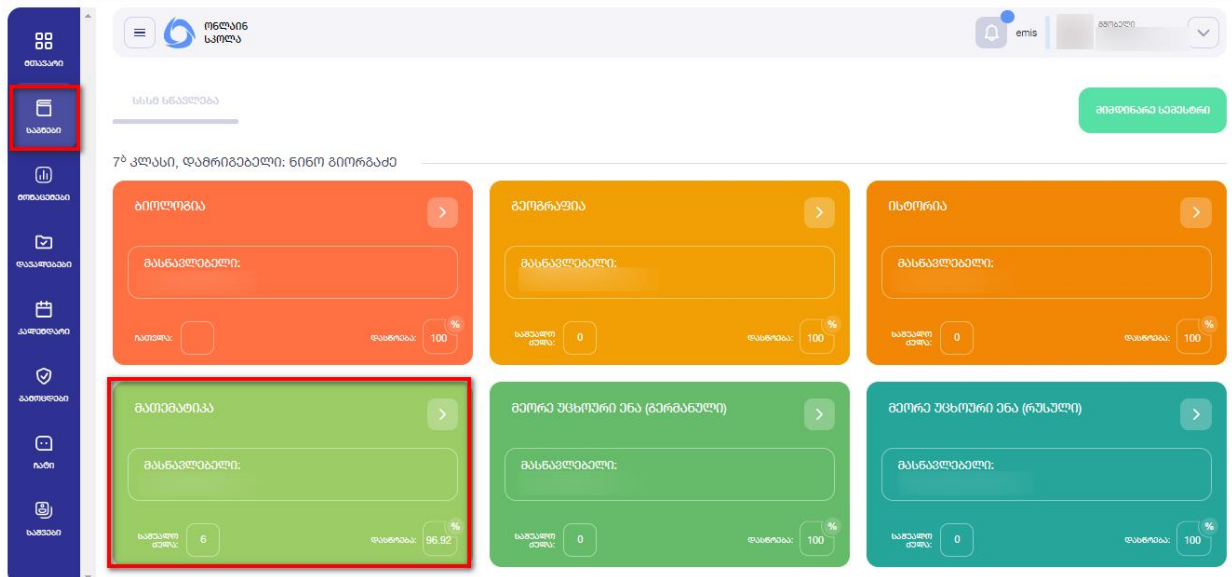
მთავარი

საგნები

შეტყობინებები

დავალებები

კალენდარი

გამოცდები

ჩატი

საფეხები

ონლაინ სკოლა

emis

მშობელი

სსსმ სწავლება

მიმდინარე სემესტრი

7$^{ბ}$ კლასი, დამრიგებელი: ნინო გიორგაძე

ბიოლოგია

მასწავლებელი:

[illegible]: 

დასწრება: 100 %

გეოგრაფია

მასწავლებელი:

საშუალო ქულა: 0

დასწრება: 100 %

ისტორია

მასწავლებელი:

საშუალო ქულა: 0

დასწრება: 100 %

მათემატიკა

მასწავლებელი:

საშუალო ქულა: 6

დასწრება: 96.92 %

მეორე უცხოური ენა (გერმანული)

მასწავლებელი:

საშუალო ქულა: 0

დასწრება: 100 %

მეორე უცხოური ენა (რუსული)

მასწავლებელი:

საშუალო ქულა: 0

დასწრება: 100 %